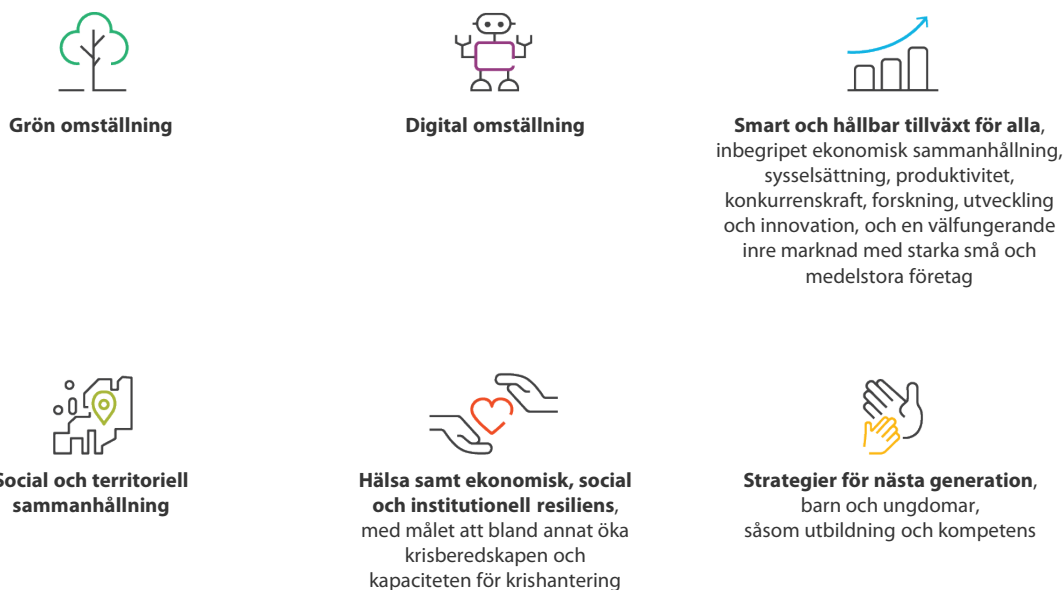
Grön omställning

Digital omställning

**Smart och hållbar tillväxt för alla**, inbegripet ekonomisk sammanhållning, sysselsättning, produktivitet, konkurrenskraft, forskning, utveckling och innovation, och en välfungerande inre marknad med starka små och medelstora företag

Social och territoriell sammanhållning

**Hälsa samt ekonomisk, social och institutionell resiliens**, med målet att bland annat öka krisberedskapen och kapaciteten för krishantering

**Strategier för nästa generation**, barn och ungdomar, såsom utbildning och kompetens